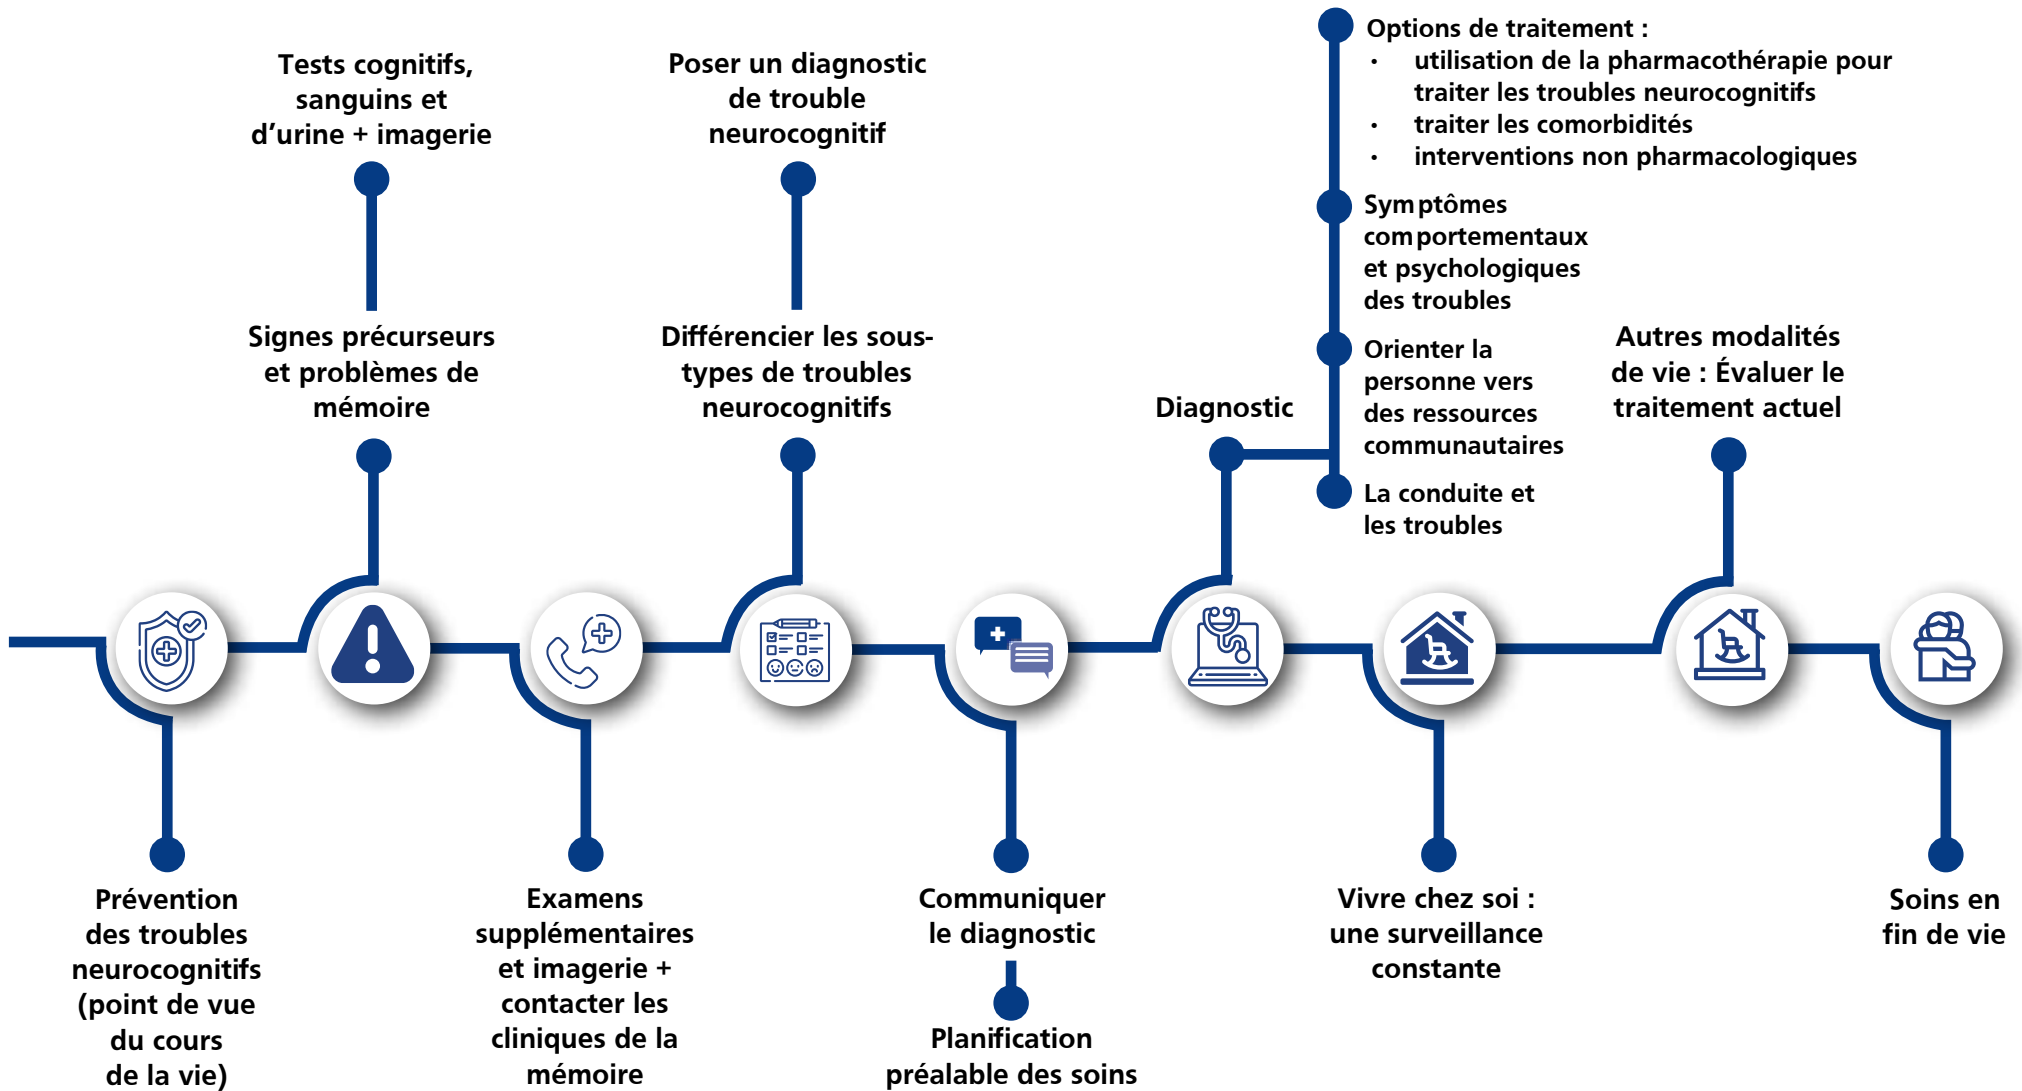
Tests cognitifs, sanguins et d’urine + imagerie

Poser un diagnostic de trouble neurocognitif

Options de traitement :
- utilisation de la pharmacothérapie pour traiter les troubles neurocognitifs
- traiter les comorbidités
- interventions non pharmacologiques

Symptômes comportementaux et psychologiques des troubles

Orienter la personne vers des ressources communautaires

La conduite et les troubles

Signes précurseurs et problèmes de mémoire

Différencier les sous-types de troubles neurocognitifs

Diagnostic

Autres modalités de vie : Évaluer le traitement actuel

Prévention des troubles neurocognitifs (point de vue du cours de la vie)

Examens supplémentaires et imagerie + contacter les cliniques de la mémoire

Communiquer le diagnostic

Planification préalable des soins

Vivre chez soi : une surveillance constante

Soins en fin de vie